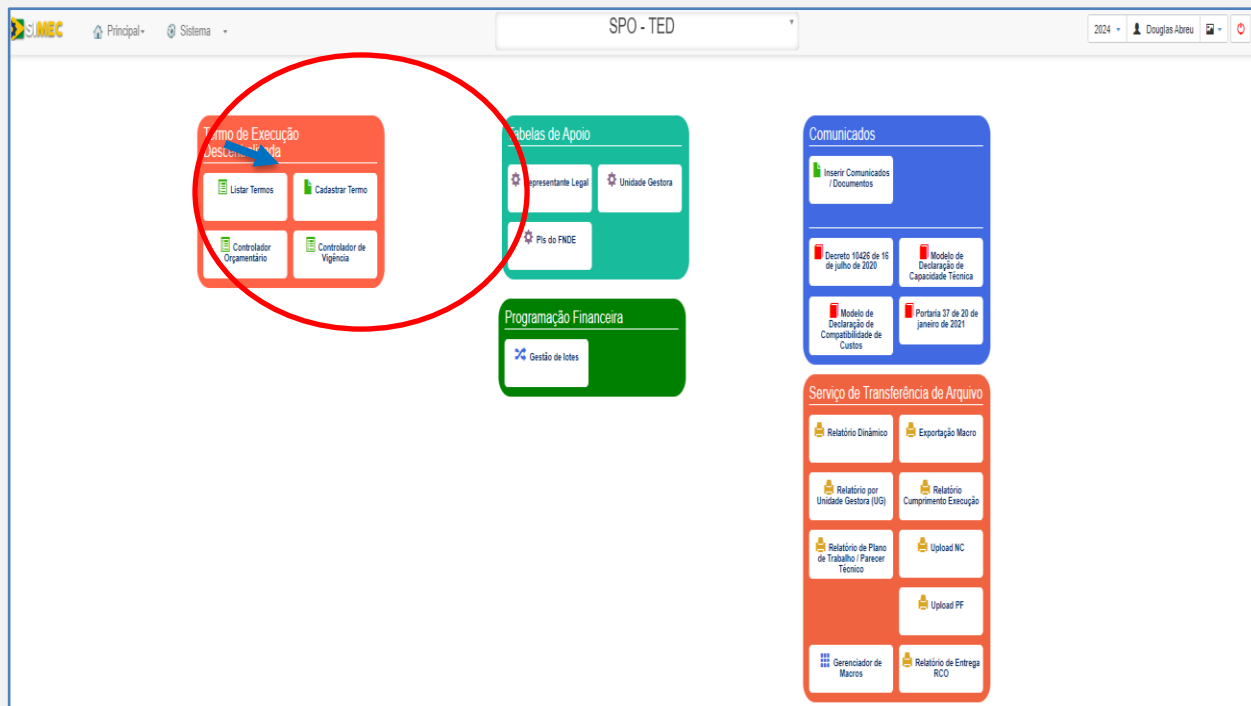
SIMEC Principal Sistema

SPO - TED

2024 Douglas Abreu

Termo de Execução Descentralizada

Listar Termos
Cadastrar Termo
Controlador Orçamentário
Controlador de Vigência

Tabelas de Apoio

Representante Legal
Unidade Gestora
PIs do FNDE

Programação Financeira

Gestão de lotes

Comunicados

Inserir Comunicados / Documentos
Decreto 10426 de 16 de julho de 2020
Modelo de Declaração de Capacidade Técnica
Modelo de Declaração de Compatibilidade de Custos
Portaria 37 de 20 de janeiro de 2021

Serviço de Transferência de Arquivo

Relatório Dinâmico
Exportação Macro
Relatório por Unidade Gestora (UG)
Relatório Cumprimento Execução
Relatório de Plano de Trabalho / Parecer Técnico
Upload NC
Upload PF
Gerenciador de Macros
Relatório de Entrega RCO